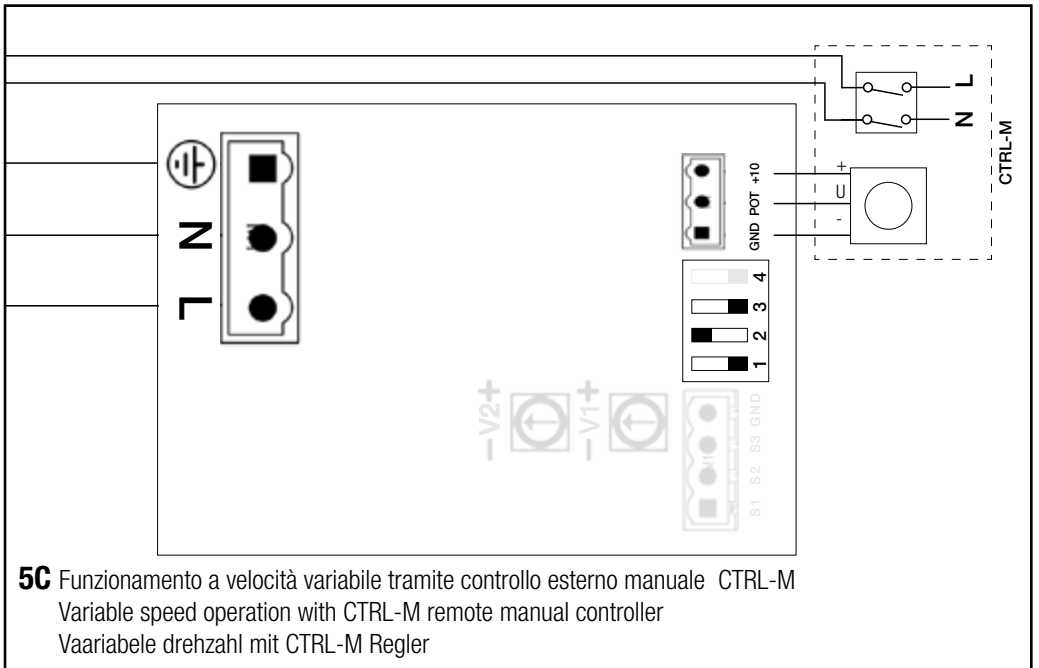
L
N
CTRL-M
+
U
-
GND POT +10
N
L
4
3
2
1
-V2+
-V1+
S1 S2 S3 GND

**5C** Funzionamento a velocità variabile tramite controllo esterno manuale CTRL-M
Variable speed operation with CTRL-M remote manual controller
Vaariabele drehzahl mit CTRL-M Regler